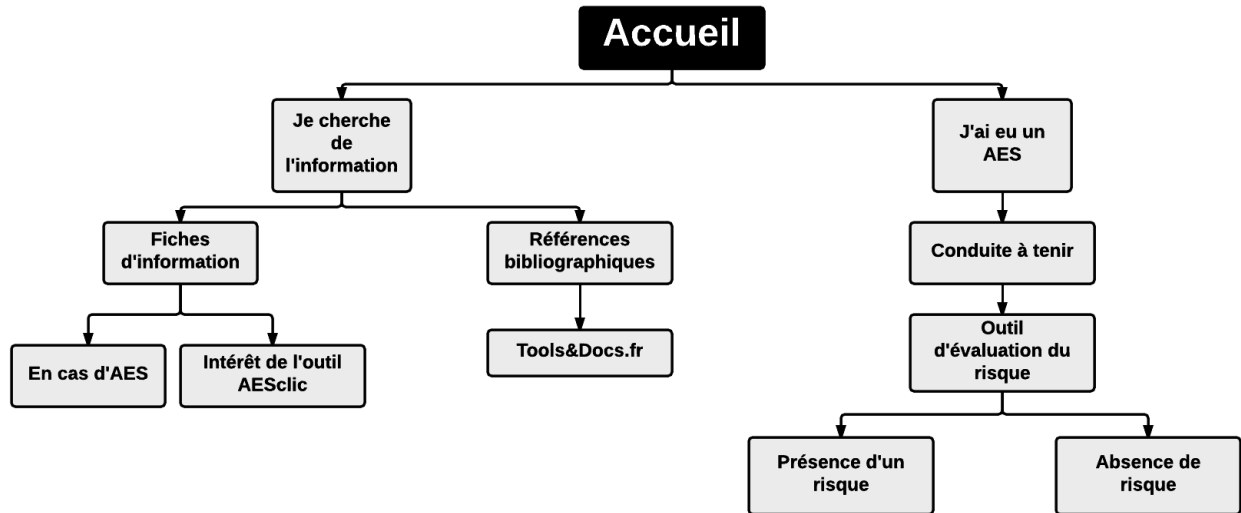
Accueil

Je cherche de l'information

Fiches d'information

En cas d'AES

Intérêt de l'outil AESclic

Références bibliographiques

Tools&Docs.fr

J'ai eu un AES

Conduite à tenir

Outil d'évaluation du risque

Présence d'un risque

Absence de risque